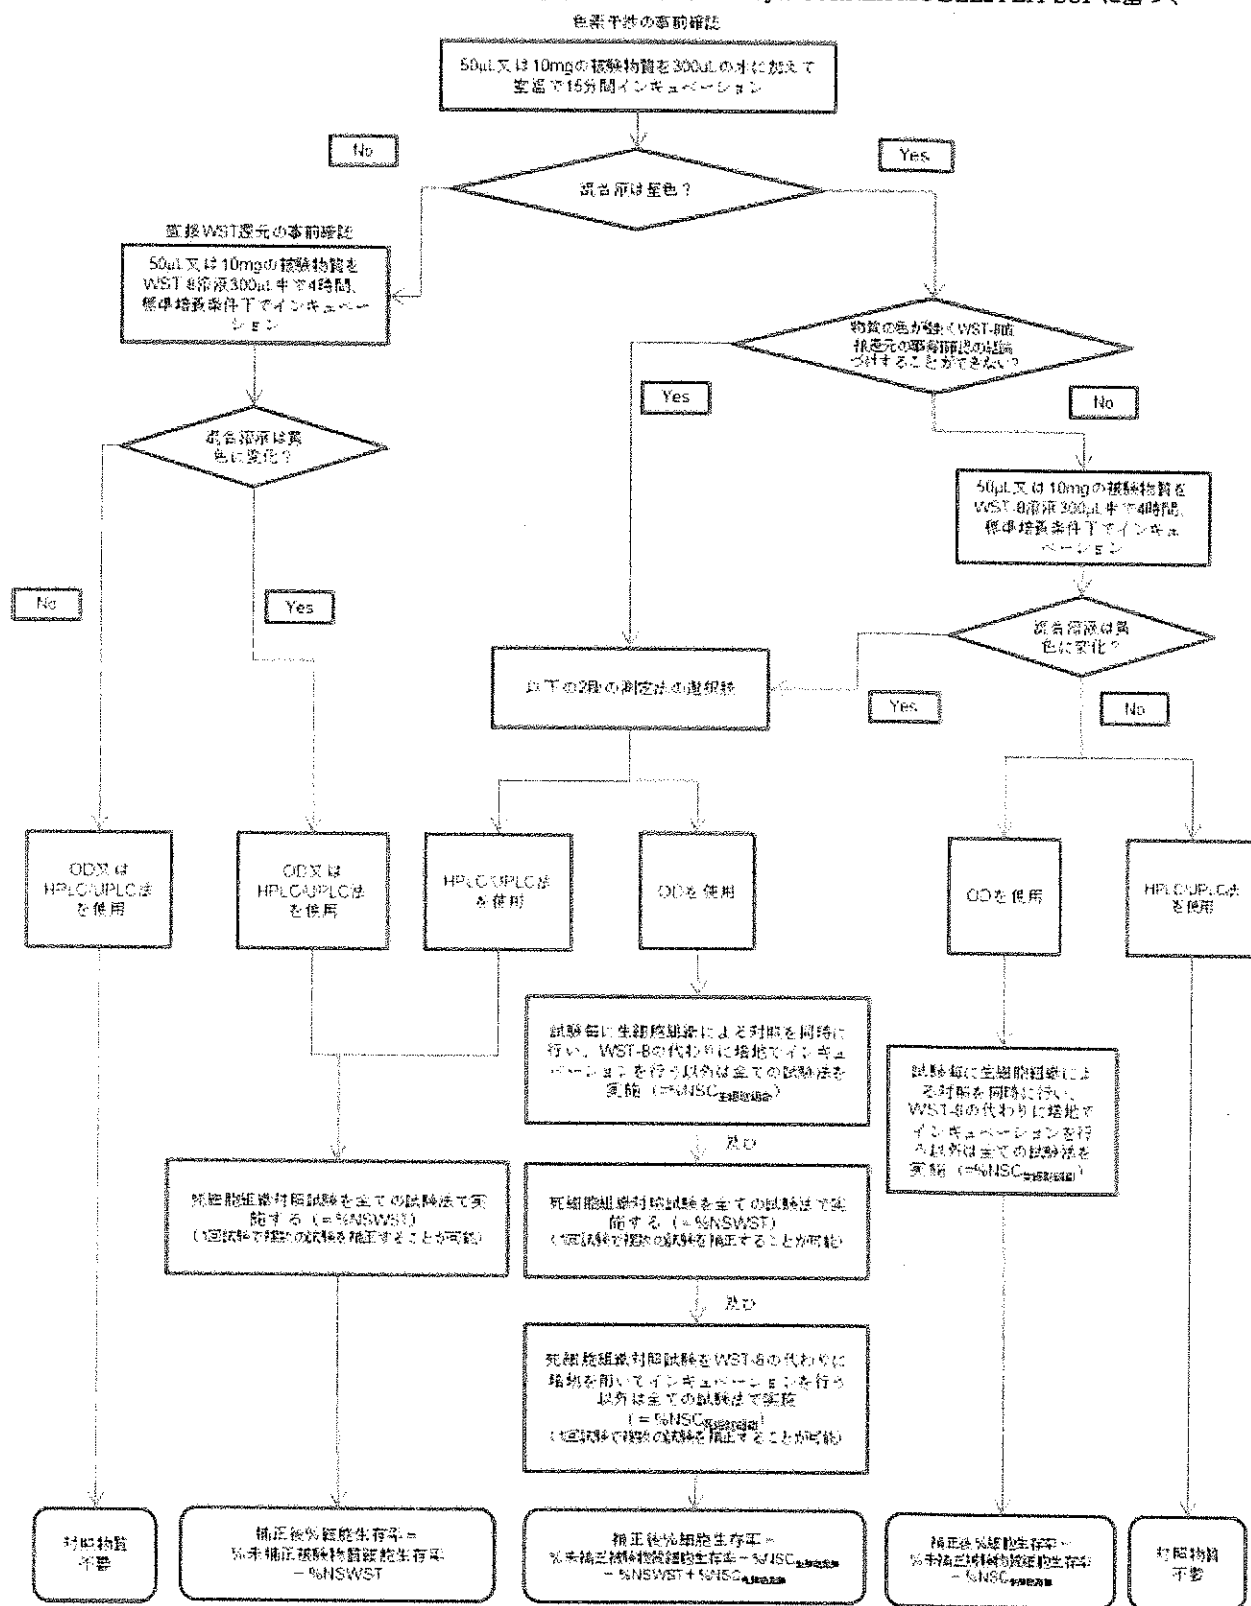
色素干渉の事前確認

50μL又は10mgの被験物質を300μLの水に加えて室温で15分間インキュベーション

No

Yes

混合液は呈色？

直接WST還元の事前確認

50μL又は10mgの被験物質をWST-8溶液300μL中で4時間、標準培養条件下でインキュベーション

物質の色が強くWST-8直接還元の事前確認の結論づけすることができない？

Yes

No

混合溶液は黄色に変化？

50μL又は10mgの被験物質をWST-8溶液300μL中で4時間、標準培養条件下でインキュベーション

No

Yes

混合溶液は黄色に変化？

以下の2種の測定法の選択肢

Yes

No

OD又はHPLC/UPLC法を使用

OD又はHPLC/UPLC法を使用

HPLC/UPLC法を使用

ODを使用

ODを使用

HPLC/UPLC法を使用

試験毎に生細胞組織による対照を同時に行い、WST-8の代わりに培地でインキュベーションを行う以外は全ての試験法を実施（=%NSC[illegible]）

試験毎に生細胞組織による対照を同時に行い、WST-8の代わりに培地でインキュベーションを行う以外は全ての試験法を実施（=%NSC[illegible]）

及び

死細胞組織対照試験を全ての試験法で実施する（=%NSWST）
（1回試験で複数の試験を補正することが可能）

死細胞組織対照試験を全ての試験法で実施する（=%NSWST）
（1回試験で複数の試験を補正することが可能）

及び

死細胞組織対照試験をWST-8の代わりに培地を用いてインキュベーションを行う以外は全ての試験法で実施（=%NSC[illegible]）
（1回試験で複数の試験を補正することが可能）

対照物質不要

補正後生細胞生存率＝%未補正被験物質細胞生存率－%NSWST

補正後生細胞生存率＝%未補正試験物質細胞生存率－%NSC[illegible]－%NSWST＋%NSC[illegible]

補正後生細胞生存率＝%未補正試験物質細胞生存率－%NSC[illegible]

対照物質不要